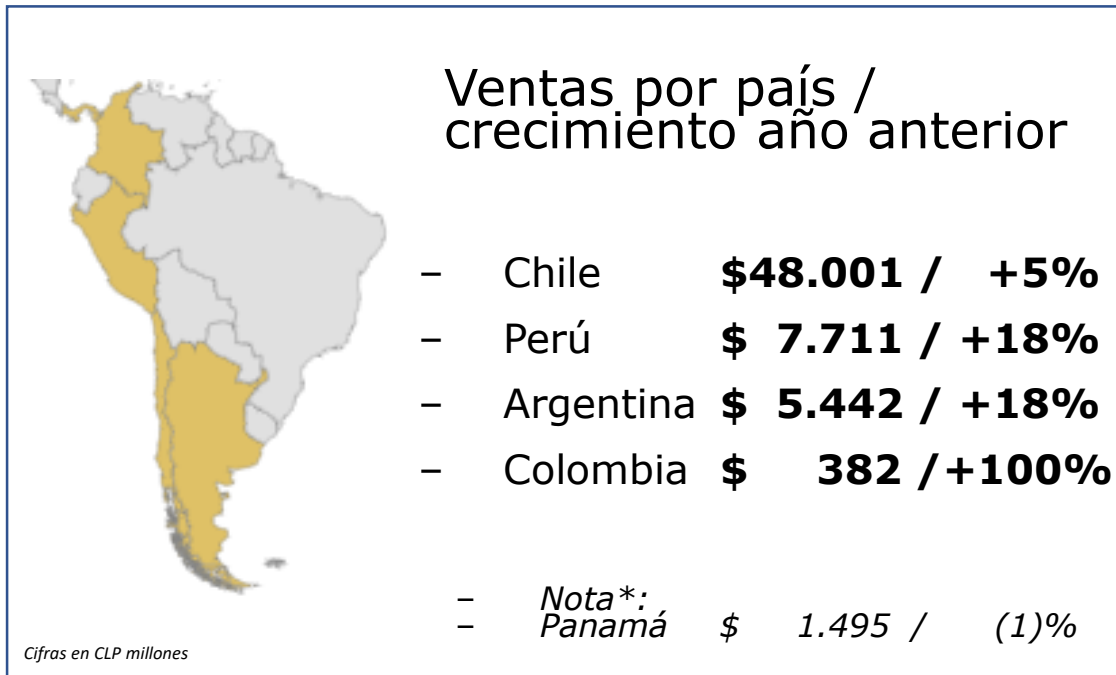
Ventas por país / crecimiento año anterior

– Chile **\$48.001 / +5%**
– Perú **\$ 7.711 / +18%**
– Argentina **\$ 5.442 / +18%**
– Colombia **\$ 382 /+100%**

– *Nota\*:*
– *Panamá \$ 1.495 / (1)%*

*Cifras en CLP millones*